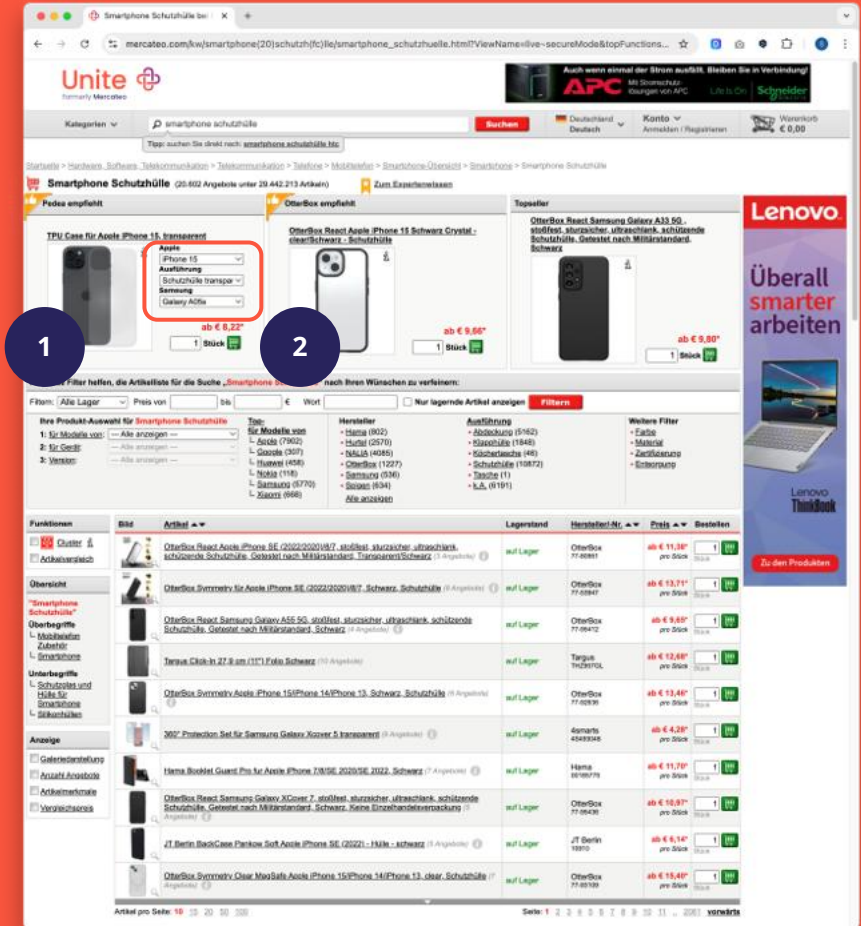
Smartphone Schutzhülle be... ×

mercateo.com/kw/smartphone(20)schutzh(fc)lle/smartphone_schutzhuelle.html?ViewName=live~secureMode&topFunctions...

Unite
formerly Mercateo

Auch wenn einmal der Strom ausfällt, Bleiben Sie in Verbindung!
APC Mit Stromschutz-lösungen von APC Life Is On Schneider Electric

Kategorien | smartphone schutzhülle | Suchen | Deutschland Deutsch | Konto Anmelden / Registrieren | Warenkorb € 0,00

Tipp: suchen Sie direkt nach: smartphone schutzhülle htc

Startseite > Hardware, Software, Telekommunikation > Telekommunikation > Telefone > Mobiltelefon > Smartphone-Übersicht > Smartphone > Smartphone Schutzhülle

Smartphone Schutzhülle (20.602 Angebote unter 29.442.213 Artikeln) Zum Expertenwissen

Pedea empfiehlt

TPU Case für Apple iPhone 15, transparent

Apple
iPhone 15
Ausführung
Schutzhülle transpar
Samsung
Galaxy A05s

ab € 8,22*
1 Stück

OtterBox empfiehlt

OtterBox React Apple iPhone 15 Schwarz Crystal - clear/Schwarz - Schutzhülle

ab € 9,66*
1 Stück

Topseller

OtterBox React Samsung Galaxy A33 5G, stoßfest, sturzsicher, ultraschlank, schützende Schutzhülle, Getestet nach Militärstandard, Schwarz

ab € 9,80*
1 Stück

Lenovo.
Überall smarter arbeiten
Lenovo ThinkBook
Zu den Produkten

1

2

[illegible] Filter helfen, die Artikelliste für die Suche „Smartphone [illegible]" nach Ihren Wünschen zu verfeinern:

Filtern: Alle Lager | Preis von | bis | € | Wort | Nur lagernde Artikel anzeigen | Filtern

Ihre Produkt-Auswahl für Smartphone Schutzhülle
1: für Modelle von: --- Alle anzeigen ---
2: für Gerät: --- Alle anzeigen ---
3: Version: --- Alle anzeigen ---

Top-für Modelle von
Apple (7902)
Google (307)
Huawei (458)
Nokia (118)
Samsung (5770)
Xiaomi (668)

Hersteller
Hama (802)
Hurtel (2570)
NALIA (4085)
OtterBox (1227)
Samsung (536)
Spigen (634)
Alle anzeigen

Ausführung
Abdeckung (5162)
Klapphülle (1848)
Köcher/tasche (48)
Schutzhülle (10872)
Tasche (1)
k.A. (6191)

Weitere Filter
Farbe
Material
Zertifizierung
Entsorgung

Funktionen
Cluster
Artikelvergleich

Übersicht
"Smartphone Schutzhülle"
Überbegriffe
Mobiltelefon Zubehör
Smartphone
Unterbegriffe
Schutzglas und Hülle für Smartphone
Silikonhüllen

Anzeige
Galeriedarstellung
Anzahl Angebote
Artikelmerkmale
Vergleichspreis

| Bild | Artikel | Lagerstand | Hersteller/-Nr. | Preis | Bestellen |
|---|---|---|---|---|---|
| | OtterBox React Apple iPhone SE (2022/2020)/8/7, stoßfest, sturzsicher, ultraschlank, schützende Schutzhülle, Getestet nach Militärstandard, Transparent/Schwarz (3 Angebote) | auf Lager | OtterBox 77-80951 | ab € 11,38* pro Stück | 1 |
| | OtterBox Symmetry für Apple iPhone SE (2022/2020)/8/7, Schwarz, Schutzhülle (6 Angebote) | auf Lager | OtterBox 77-53947 | ab € 13,71* pro Stück | 1 |
| | OtterBox React Samsung Galaxy A55 5G, stoßfest, sturzsicher, ultraschlank, schützende Schutzhülle, Getestet nach Militärstandard, Schwarz (4 Angebote) | auf Lager | OtterBox 77-95412 | ab € 9,65* pro Stück | 1 |
| | Targus Click-In 27,9 cm (11") Folio Schwarz (10 Angebote) | auf Lager | Targus THZ997GL | ab € 12,68* pro Stück | 1 |
| | OtterBox Symmetry Apple iPhone 15/iPhone 14/iPhone 13, Schwarz, Schutzhülle (6 Angebote) | auf Lager | OtterBox 77-92636 | ab € 13,46* pro Stück | 1 |
| | 360° Protection Set für Samsung Galaxy Xcover 5 transparent (9 Angebote) | auf Lager | 4smarts 4S489046 | ab € 4,28* pro Stück | 1 |
| | Hama Booklet Guard Pro für Apple iPhone 7/8/SE 2020/SE 2022, Schwarz (7 Angebote) | auf Lager | Hama 00195776 | ab € 11,70* pro Stück | 1 |
| | OtterBox React Samsung Galaxy XCover 7, stoßfest, sturzsicher, ultraschlank, schützende Schutzhülle, Getestet nach Militärstandard, Schwarz, Keine Einzelhandelsverpackung (3 Angebote) | auf Lager | OtterBox 77-95436 | ab € 10,97* pro Stück | 1 |
| | JT Berlin BackCase Pankow Soft Apple iPhone SE (2022) - Hülle - schwarz (5 Angebote) | auf Lager | JT Berlin 10910 | ab € 6,14* pro Stück | 1 |
| | OtterBox Symmetry Clear MagSafe Apple iPhone 15/iPhone 14/iPhone 13, clear, Schutzhülle (7 Angebote) | auf Lager | OtterBox 77-93109 | ab € 15,40* pro Stück | 1 |

Artikel pro Seite: 10 15 20 50 100

Seite: 1 2 3 4 5 6 7 8 9 10 11 ... 2061 vorwärts